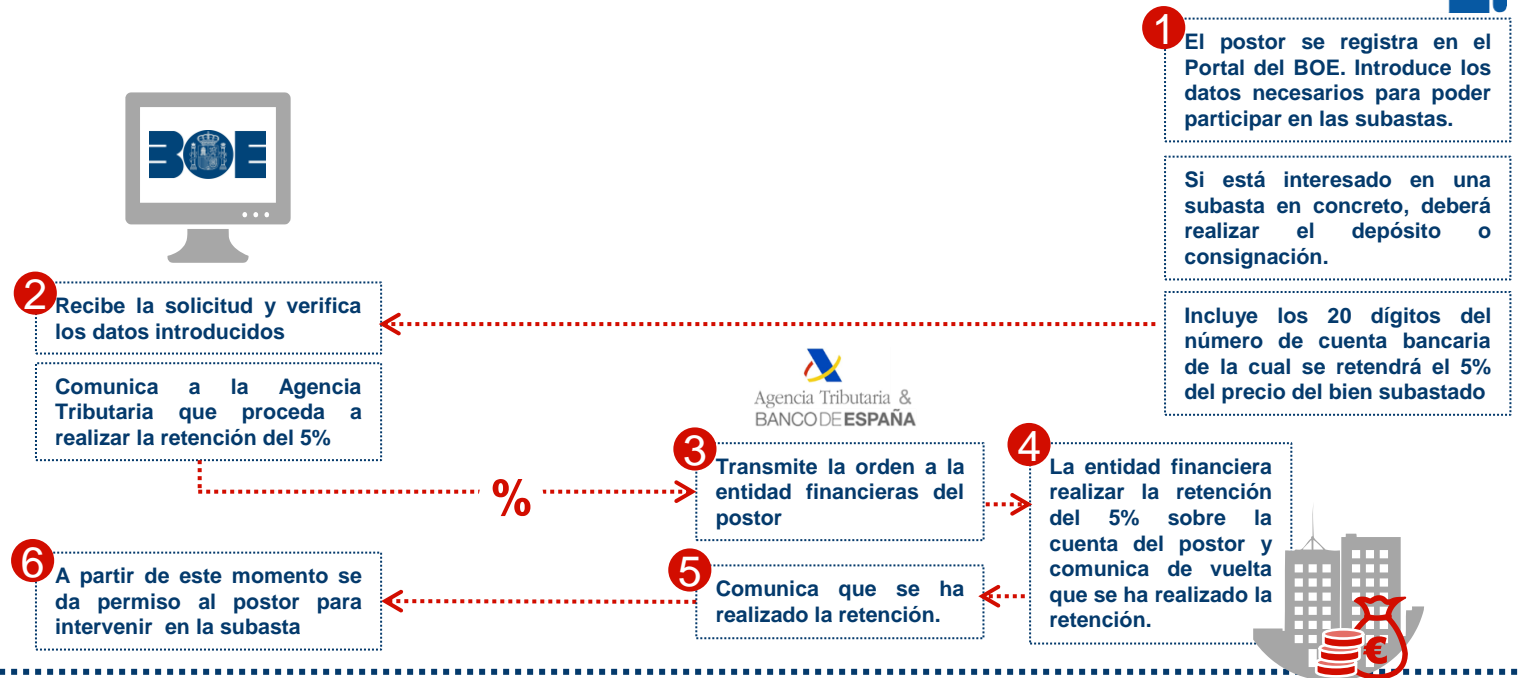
1 El postor se registra en el Portal del BOE. Introduce los datos necesarios para poder participar en las subastas.

Si está interesado en una subasta en concreto, deberá realizar el depósito o consignación.

Incluye los 20 dígitos del número de cuenta bancaria de la cual se retendrá el 5% del precio del bien subastado

BOE

2 Recibe la solicitud y verifica los datos introducidos

Comunica a la Agencia Tributaria que proceda a realizar la retención del 5%

%

Agencia Tributaria & BANCO DE ESPAÑA

3 Transmite la orden a la entidad financieras del postor

4 La entidad financiera realizar la retención del 5% sobre la cuenta del postor y comunica de vuelta que se ha realizado la retención.

5 Comunica que se ha realizado la retención.

6 A partir de este momento se da permiso al postor para intervenir en la subasta

€